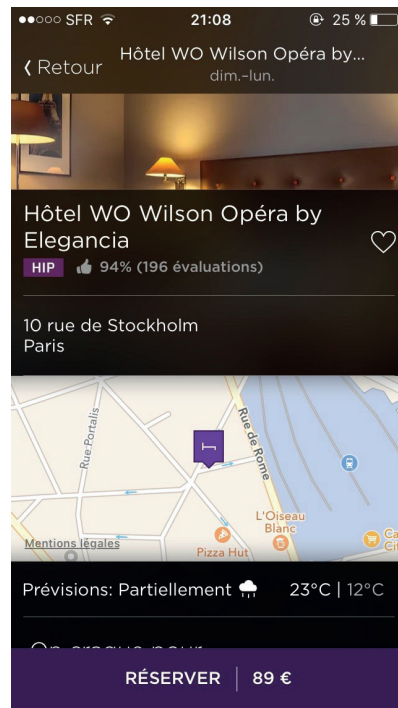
●●○○○ SFR 21:08 25 %

‹ Retour Hôtel WO Wilson Opéra by...
dim.–lun.

Hôtel WO Wilson Opéra by Elegancia
HIP 94% (196 évaluations)

10 rue de Stockholm
Paris

Rue Portalis
Rue de Rome
L'Oiseau Blanc
Pizza Hut
Mentions légales

Prévisions: Partiellement 23°C | 12°C

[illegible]

RÉSERVER | 89 €